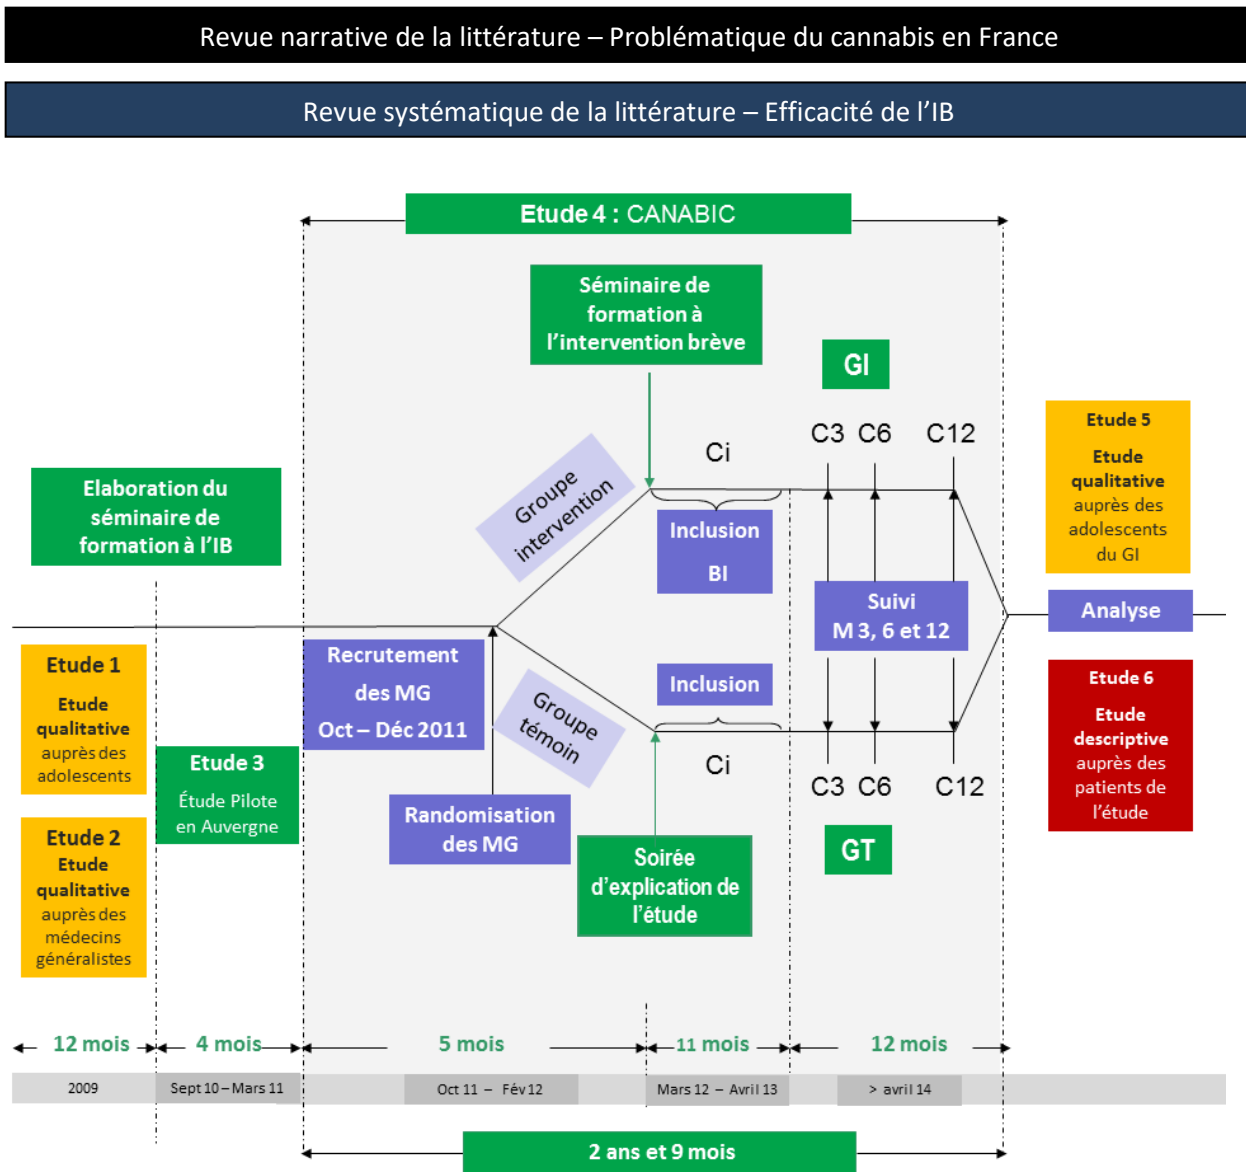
Revue narrative de la littérature – Problématique du cannabis en France

Revue systématique de la littérature – Efficacité de l'IB

Etude 4 : CANABIC

Séminaire de formation à l'intervention brève

GI

C3 C6 C12

Ci

Groupe intervention

Elaboration du séminaire de formation à l'IB

Inclusion BI

Etude 5 Etude qualitative auprès des adolescents du GI

Suivi M 3, 6 et 12

Analyse

Etude 1 Etude qualitative auprès des adolescents

Recrutement des MG Oct – Déc 2011

Groupe témoin

Inclusion

Etude 6 Etude descriptive auprès des patients de l'étude

Etude 3 Étude Pilote en Auvergne

Ci

C3 C6 C12

Etude 2 Etude qualitative auprès des médecins généralistes

Randomisation des MG

Soirée d'explication de l'étude

GT

12 mois

4 mois

5 mois

11 mois

12 mois

2009

Sept 10 – Mars 11

Oct 11 – Fév 12

Mars 12 – Avril 13

> avril 14

2 ans et 9 mois